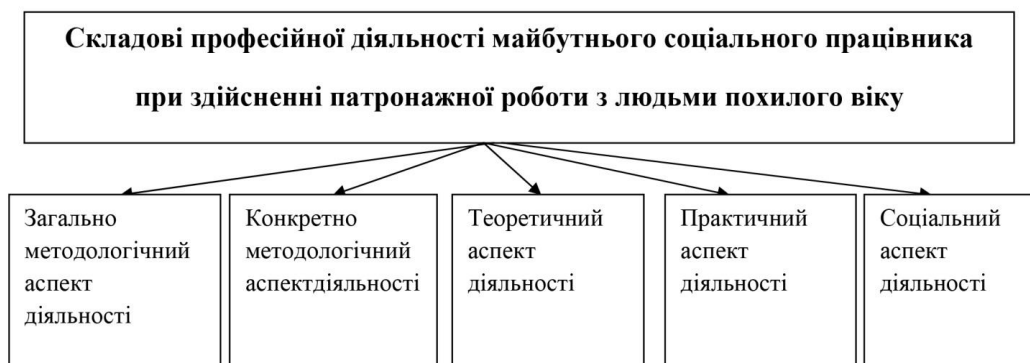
Складові професійної діяльності майбутнього соціального працівника при здійсненні патронажної роботи з людьми похилого віку

Загально методологічний аспект діяльності

Конкретно методологічний аспектдіяльності

Теоретичний аспект діяльності

Практичний аспект діяльності

Соціальний аспект діяльності